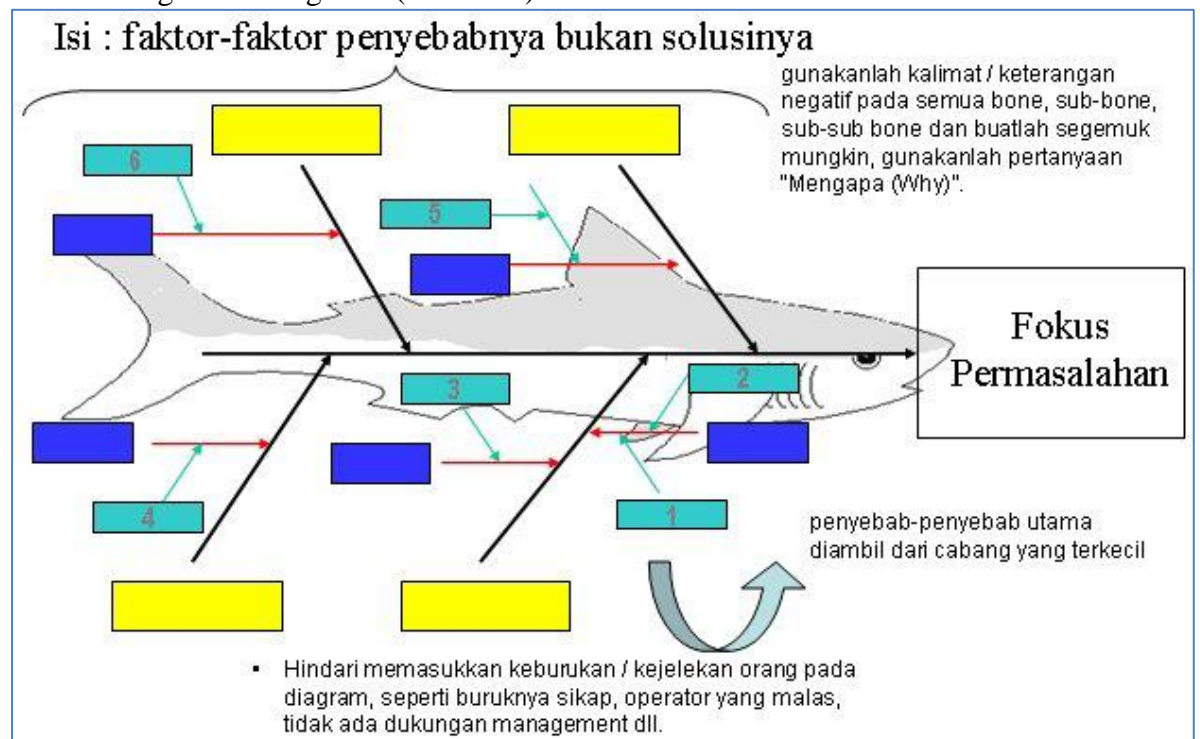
Isi : faktor-faktor penyebabnya bukan solusinya

gunakanlah kalimat / keterangan negatif pada semua bone, sub-bone, sub-sub bone dan buatlah segemuk mungkin, gunakanlah pertanyaan "Mengapa (Why)".

6

5

Fokus Permasalahan

2

3

4

1

penyebab-penyebab utama diambil dari cabang yang terkecil

▪ Hindari memasukkan keburukan / kejelekan orang pada diagram, seperti buruknya sikap, operator yang malas, tidak ada dukungan management dll.